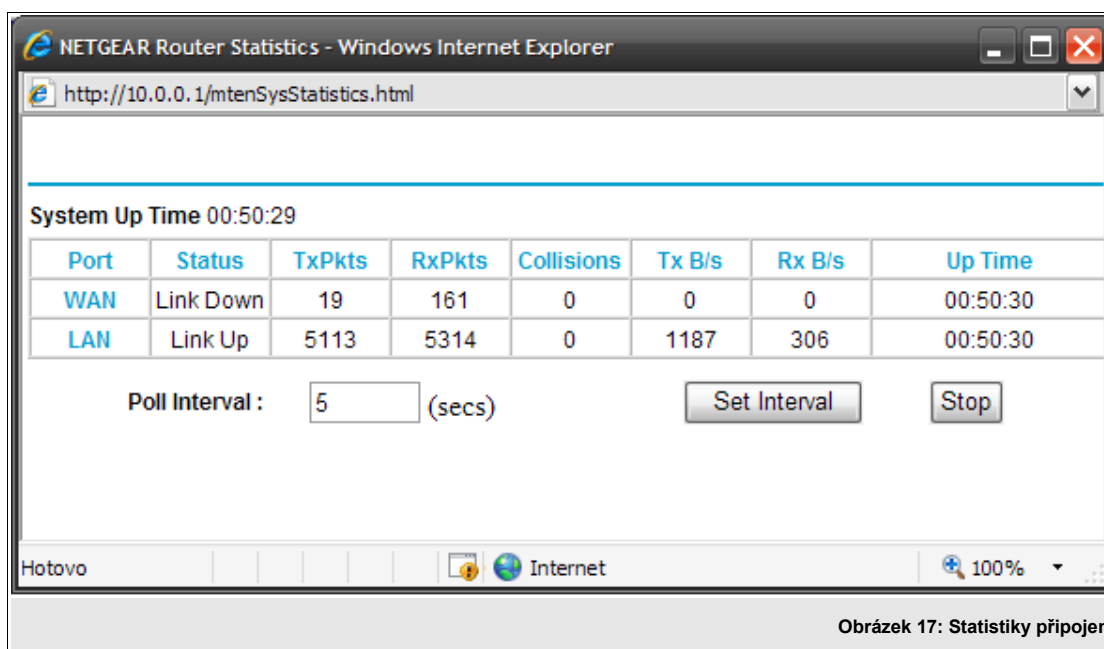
NETGEAR Router Statistics - Windows Internet Explorer

http://10.0.0.1/mtenSysStatistics.html

System Up Time 00:50:29

| Port | Status | TxPkts | RxPkts | Collisions | Tx B/s | Rx B/s | Up Time |
|---|---|---|---|---|---|---|---|
| WAN | Link Down | 19 | 161 | 0 | 0 | 0 | 00:50:30 |
| LAN | Link Up | 5113 | 5314 | 0 | 1187 | 306 | 00:50:30 |

Poll Interval : 5 (secs) Set Interval Stop

Hotovo Internet 100%

Obrázek 17: Statistiky připojer